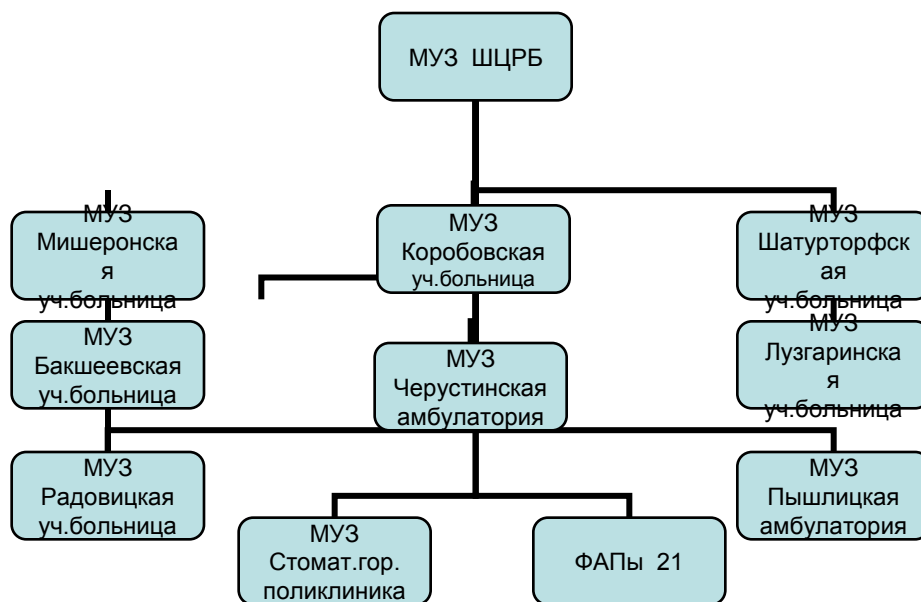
МУЗ ШЦРБ

МУЗ Мишеронская уч.больница

МУЗ Коробовская уч.больница

МУЗ Шатурторфская уч.больница

МУЗ Бакшеевская уч.больница

МУЗ Черустинская амбулатория

МУЗ Лузгаринская уч.больница

МУЗ Радовицкая уч.больница

МУЗ Пышлицкая амбулатория

МУЗ Стомат.гор. поликлиника

ФАПы 21